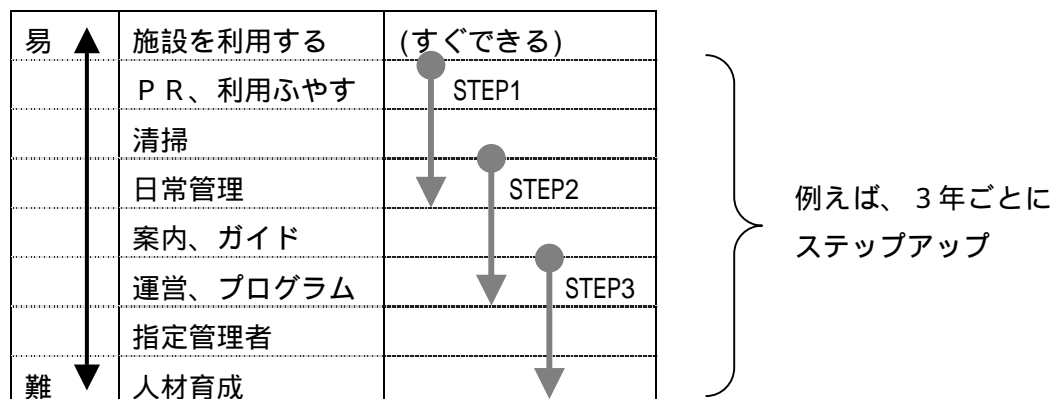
| 易 | 施設を利用する | (すぐできる) |
|---|---|---|
| | ＰＲ、利用ふやす | STEP1 |
| | 清掃 | |
| | 日常管理 | STEP2 |
| | 案内、ガイド | |
| | 運営、プログラム | STEP3 |
| | 指定管理者 | |
| 難 | 人材育成 | |

例えば、３年ごとにステップアップ